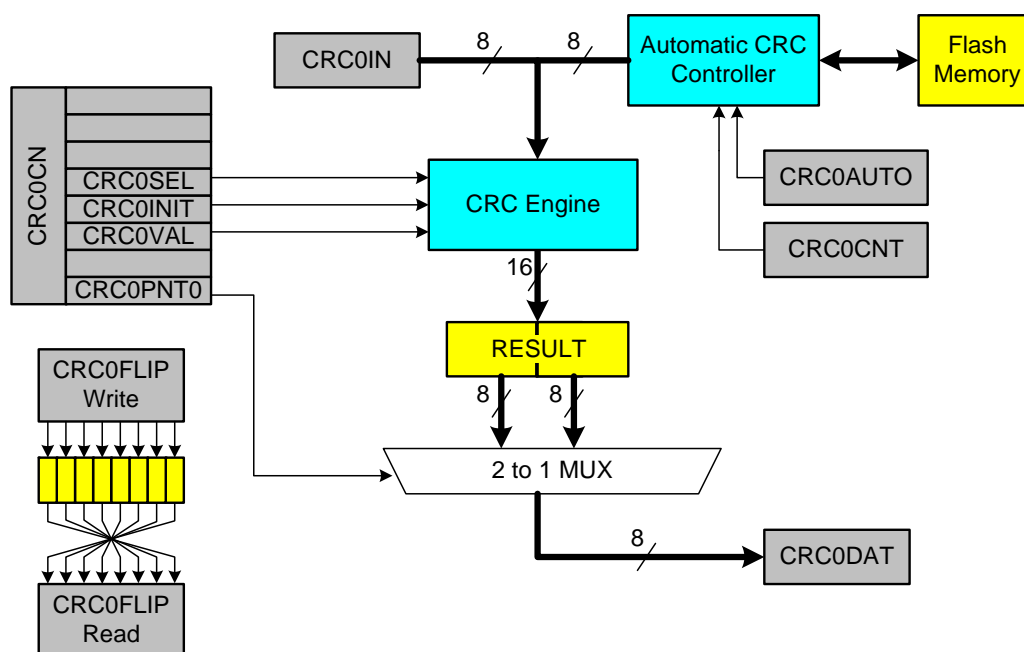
CRC0IN

8

8

Automatic CRC Controller

Flash Memory

CRC0CN

CRC0SEL

CRC0INIT

CRC0VAL

CRC0PNT0

CRC Engine

CRC0AUTO

CRC0CNT

16

RESULT

8

8

CRC0FLIP Write

2 to 1 MUX

8

CRC0DAT

CRC0FLIP Read